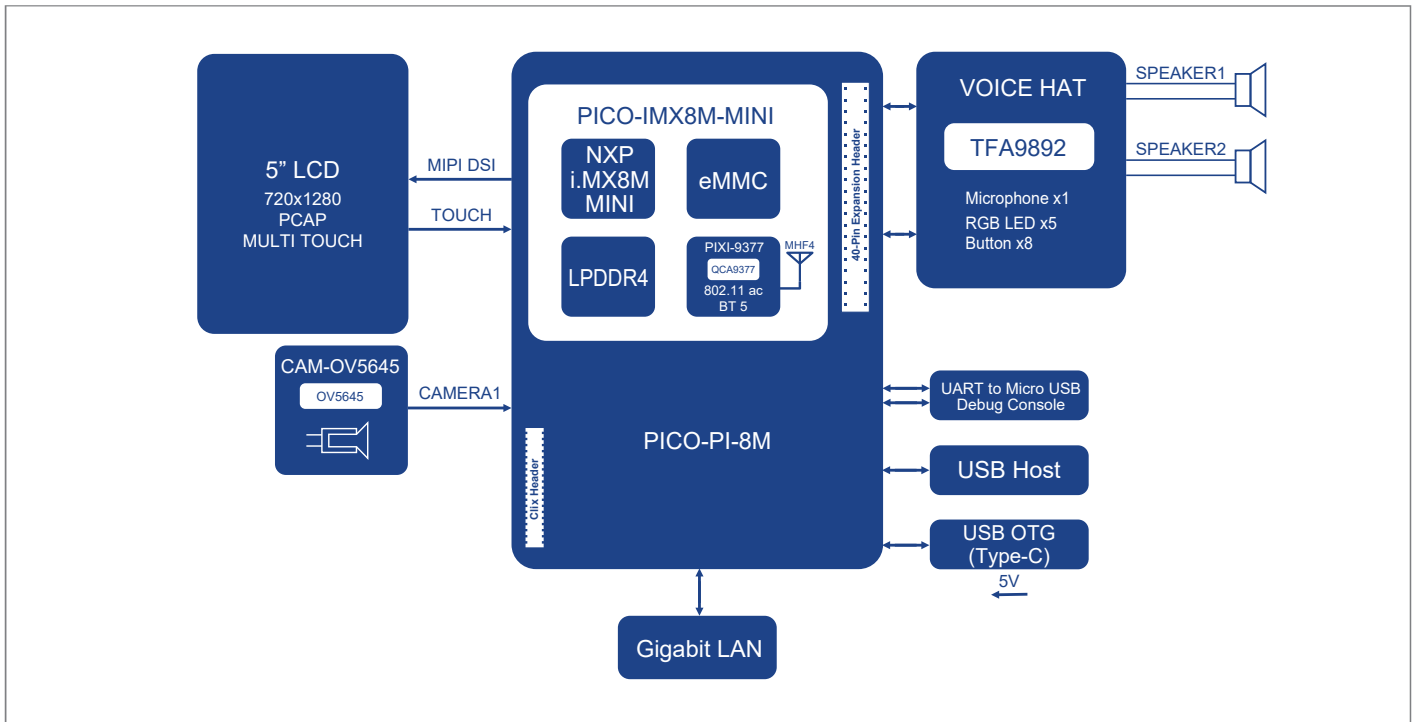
5” LCD
720x1280
PCAP
MULTI TOUCH

MIPI DSI

TOUCH

PICO-IMX8M-MINI

NXP
i.MX8M
MINI

eMMC

LPDDR4

PIXI-9377
QCA9377
802.11 ac
BT 5

MHF4

40-Pin Expansion Header

VOICE HAT

TFA9892

Microphone x1
RGB LED x5
Button x8

SPEAKER1

SPEAKER2

CAM-OV5645
OV5645

CAMERA1

Clix Header

PICO-PI-8M

UART to Micro USB
Debug Console

USB Host

USB OTG
(Type-C)

5V

Gigabit LAN